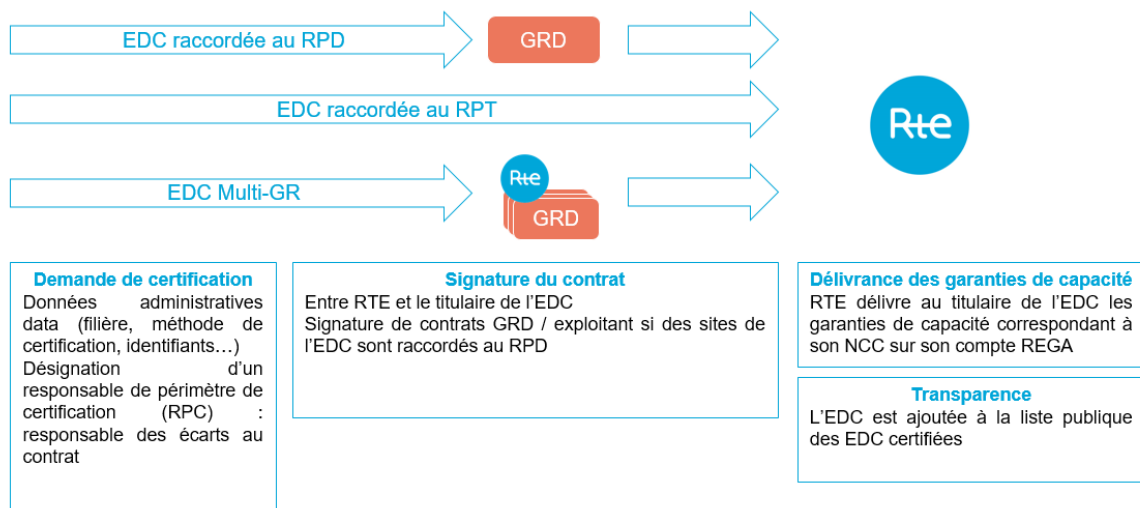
EDC raccordée au RPD

GRD

EDC raccordée au RPT

Rte

EDC Multi-GR

Rte

GRD

Demande de certification
Données administratives data (filière, méthode de certification, identifiants…)
Désignation d'un responsable de périmètre de certification (RPC) : responsable des écarts au contrat

Signature du contrat
Entre RTE et le titulaire de l'EDC
Signature de contrats GRD / exploitant si des sites de l'EDC sont raccordés au RPD

Délivrance des garanties de capacité
RTE délivre au titulaire de l'EDC les garanties de capacité correspondant à son NCC sur son compte REGA

Transparence
L'EDC est ajoutée à la liste publique des EDC certifiées